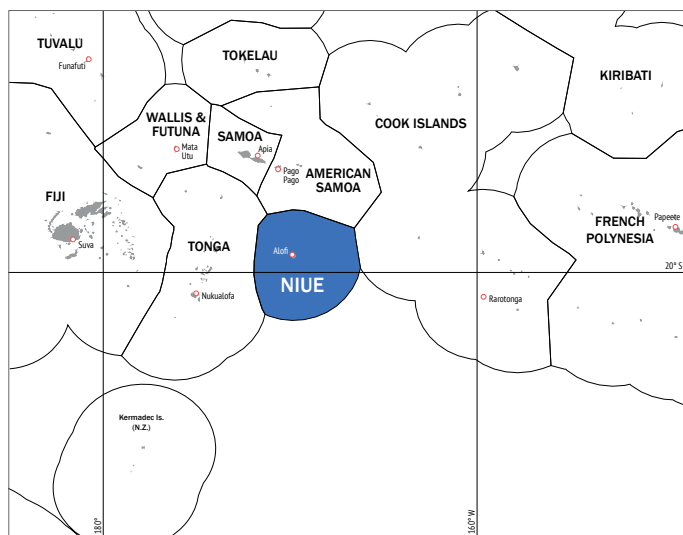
TUVALU
Funafuti

TOKELAU

KIRIBATI

WALLIS & FUTUNA
Mata Utu

SAMOA
Apia

COOK ISLANDS

Pago Pago

AMERICAN SAMOA

FIJI

Suva

TONGA

Alofi

NIUE

FRENCH POLYNESIA

Papeete

20° S

Nukualofa

Rarotonga

Kermadec Is. (N.Z.)

180°

160° W